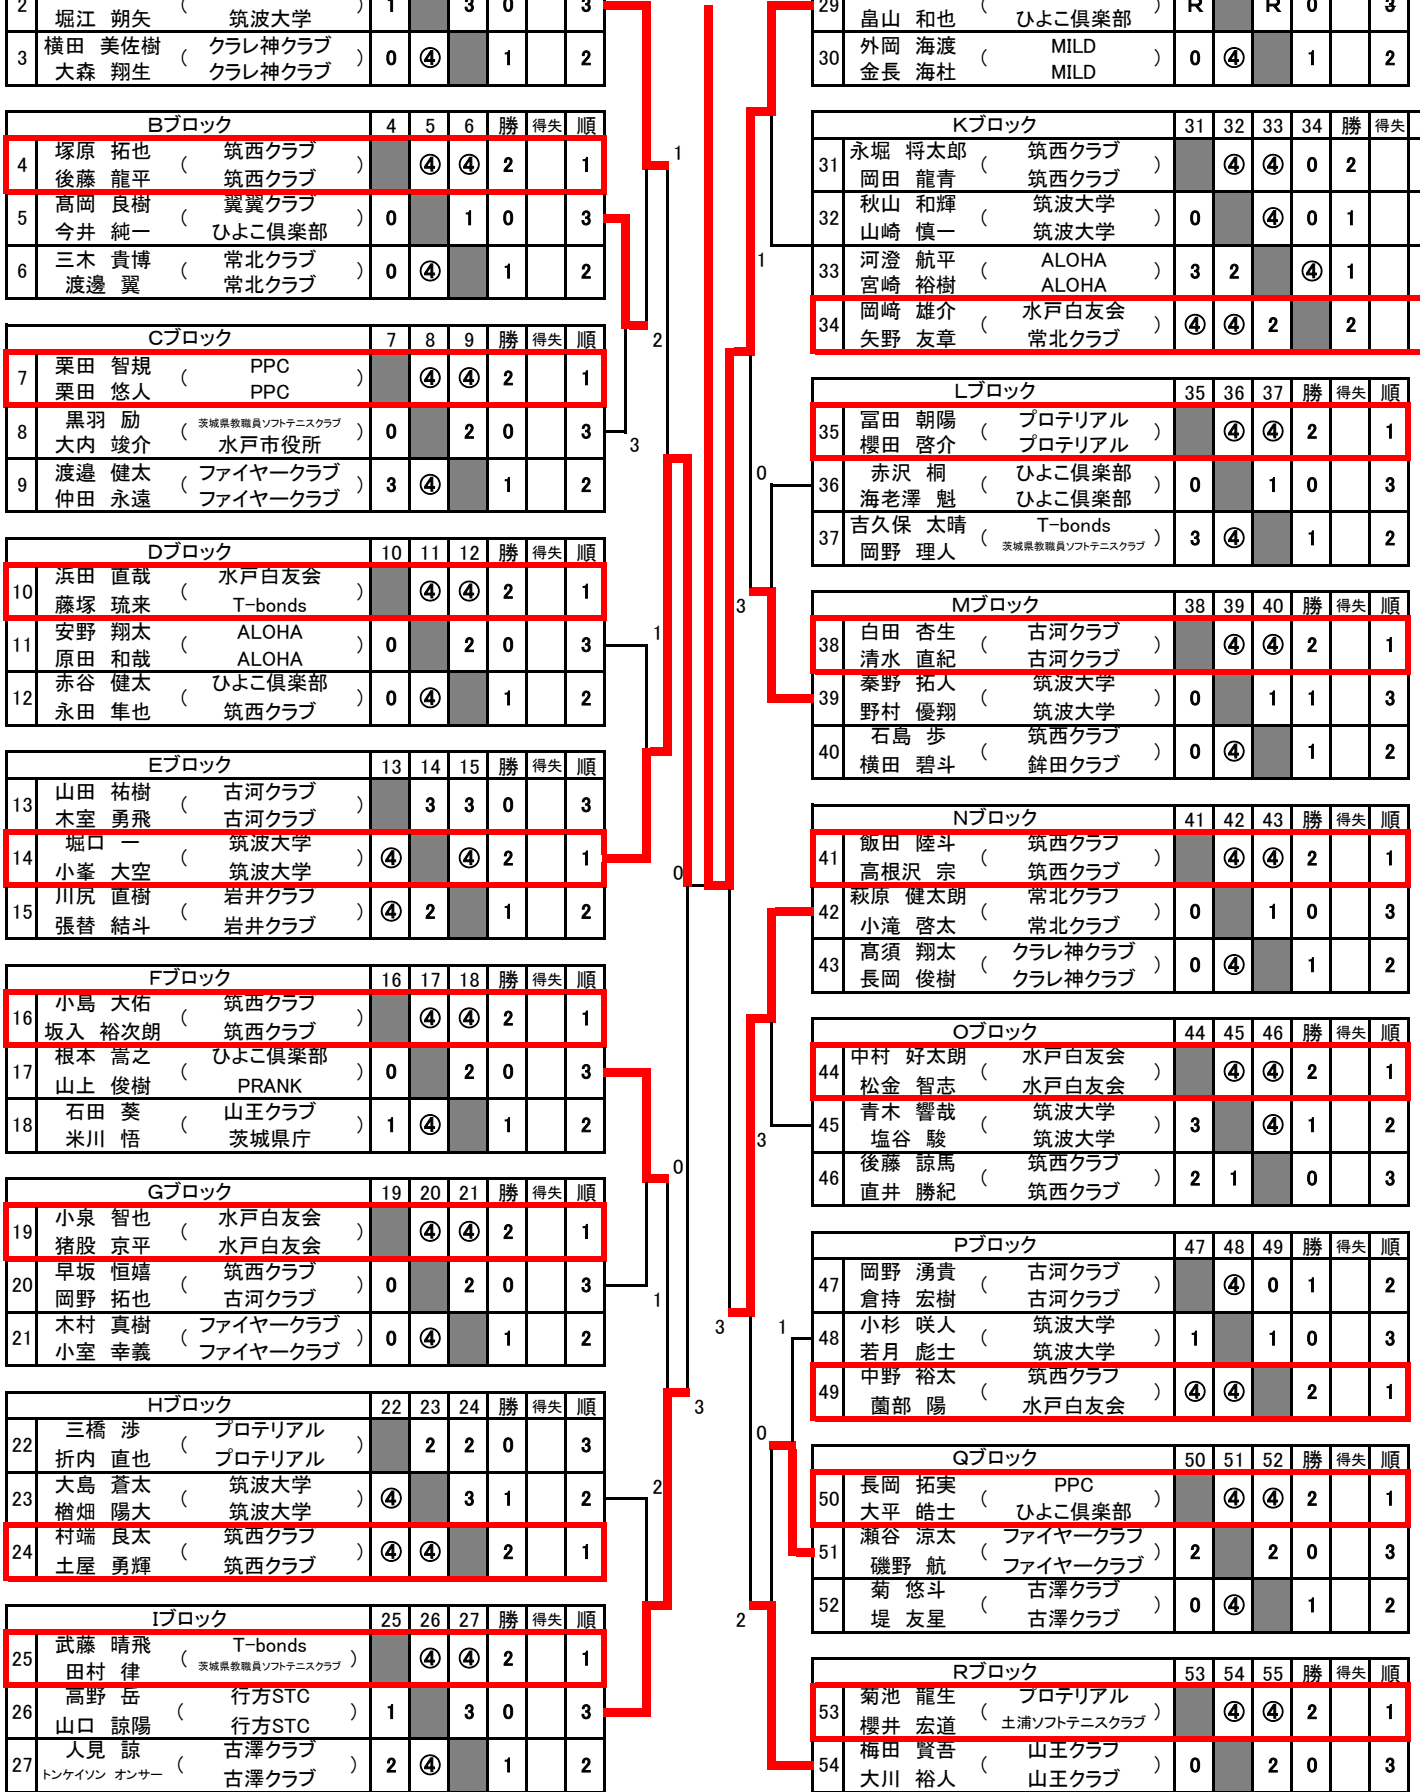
| 2 | 堀江 朔矢 | ( 筑波大学 ) | 1 | | 3 | 0 | | 3 |
|---|---|---|---|---|---|---|---|---|
| 3 | 横田 美佐樹 大森 翔生 | ( クラレ神クラブ クラレ神クラブ ) | 0 | ④ | | 1 | | 2 |

| | Bブロック | | 4 | 5 | 6 | 勝 | 得失 | 順 |
|---|---|---|---|---|---|---|---|---|
| 4 | 塚原 拓也 後藤 龍平 | ( 筑西クラブ 筑西クラブ ) | | ④ | ④ | 2 | | 1 |
| 5 | 髙岡 良樹 今井 純一 | ( 翼翼クラブ ひよこ倶楽部 ) | 0 | | 1 | 0 | | 3 |
| 6 | 三木 貴博 渡邊 翼 | ( 常北クラブ 常北クラブ ) | 0 | ④ | | 1 | | 2 |

| | Cブロック | | 7 | 8 | 9 | 勝 | 得失 | 順 |
|---|---|---|---|---|---|---|---|---|
| 7 | 栗田 智規 栗田 悠人 | ( PPC PPC ) | | ④ | ④ | 2 | | 1 |
| 8 | 黒羽 励 大内 竣介 | ( 茨城県教職員ソフトテニスクラブ 水戸市役所 ) | 0 | | 2 | 0 | | 3 |
| 9 | 渡邉 健太 仲田 永遠 | ( ファイヤークラブ ファイヤークラブ ) | 3 | ④ | | 1 | | 2 |

| | Dブロック | | 10 | 11 | 12 | 勝 | 得失 | 順 |
|---|---|---|---|---|---|---|---|---|
| 10 | 浜田 直哉 藤塚 琉来 | ( 水戸白友会 T-bonds ) | | ④ | ④ | 2 | | 1 |
| 11 | 安野 翔太 原田 和哉 | ( ALOHA ALOHA ) | 0 | | 2 | 0 | | 3 |
| 12 | 赤谷 健太 永田 隼也 | ( ひよこ倶楽部 筑西クラブ ) | 0 | ④ | | 1 | | 2 |

| | Eブロック | | 13 | 14 | 15 | 勝 | 得失 | 順 |
|---|---|---|---|---|---|---|---|---|
| 13 | 山田 祐樹 木室 勇飛 | ( 古河クラブ 古河クラブ ) | | 3 | 3 | 0 | | 3 |
| 14 | 堀口 一 小峯 大空 | ( 筑波大学 筑波大学 ) | ④ | | ④ | 2 | | 1 |
| 15 | 川尻 直樹 張替 結斗 | ( 岩井クラブ 岩井クラブ ) | ④ | 2 | | 1 | | 2 |

| | Fブロック | | 16 | 17 | 18 | 勝 | 得失 | 順 |
|---|---|---|---|---|---|---|---|---|
| 16 | 小島 大佑 坂入 裕次朗 | ( 筑西クラブ 筑西クラブ ) | | ④ | ④ | 2 | | 1 |
| 17 | 根本 嵩之 山上 俊樹 | ( ひよこ倶楽部 PRANK ) | 0 | | 2 | 0 | | 3 |
| 18 | 石田 葵 米川 悟 | ( 山王クラブ 茨城県庁 ) | 1 | ④ | | 1 | | 2 |

| | Gブロック | | 19 | 20 | 21 | 勝 | 得失 | 順 |
|---|---|---|---|---|---|---|---|---|
| 19 | 小泉 智也 猪股 京平 | ( 水戸白友会 水戸白友会 ) | | ④ | ④ | 2 | | 1 |
| 20 | 早坂 恒嬉 岡野 拓也 | ( 筑西クラブ 古河クラブ ) | 0 | | 2 | 0 | | 3 |
| 21 | 木村 真樹 小室 幸義 | ( ファイヤークラブ ファイヤークラブ ) | 0 | ④ | | 1 | | 2 |

| | Hブロック | | 22 | 23 | 24 | 勝 | 得失 | 順 |
|---|---|---|---|---|---|---|---|---|
| 22 | 三橋 渉 折内 直也 | ( プロテリアル プロテリアル ) | | 2 | 2 | 0 | | 3 |
| 23 | 大島 蒼太 楢畑 陽大 | ( 筑波大学 筑波大学 ) | ④ | | 3 | 1 | | 2 |
| 24 | 村端 良太 土屋 勇輝 | ( 筑西クラブ 筑西クラブ ) | ④ | ④ | | 2 | | 1 |

| | Iブロック | | 25 | 26 | 27 | 勝 | 得失 | 順 |
|---|---|---|---|---|---|---|---|---|
| 25 | 武藤 晴飛 田村 律 | ( T-bonds 茨城県教職員ソフトテニスクラブ ) | | ④ | ④ | 2 | | 1 |
| 26 | 高野 岳 山口 諒陽 | ( 行方STC 行方STC ) | 1 | | 3 | 0 | | 3 |
| 27 | 人見 諒 トンケイソン オンサー | ( 古澤クラブ 古澤クラブ ) | 2 | ④ | | 1 | | 2 |

| 29 | 畠山 和也 | ( ひよこ倶楽部 ) | R | | R | 0 | | 3 |
|---|---|---|---|---|---|---|---|---|
| 30 | 外岡 海渡 金長 海杜 | ( MILD MILD ) | 0 | ④ | | 1 | | 2 |

| | Kブロック | | 31 | 32 | 33 | 34 | 勝 | 得失 |
|---|---|---|---|---|---|---|---|---|
| 31 | 永堀 将太郎 岡田 龍青 | ( 筑西クラブ 筑西クラブ ) | | ④ | ④ | 0 | 2 | |
| 32 | 秋山 和輝 山崎 慎一 | ( 筑波大学 筑波大学 ) | 0 | | ④ | 0 | 1 | |
| 33 | 河澄 航平 宮崎 裕樹 | ( ALOHA ALOHA ) | 3 | 2 | | ④ | 1 | |
| 34 | 岡崎 雄介 矢野 友章 | ( 水戸白友会 常北クラブ ) | ④ | ④ | 2 | | 2 | |

| | Lブロック | | 35 | 36 | 37 | 勝 | 得失 | 順 |
|---|---|---|---|---|---|---|---|---|
| 35 | 冨田 朝陽 櫻田 啓介 | ( プロテリアル プロテリアル ) | | ④ | ④ | 2 | | 1 |
| 36 | 赤沢 桐 海老澤 魁 | ( ひよこ倶楽部 ひよこ倶楽部 ) | 0 | | 1 | 0 | | 3 |
| 37 | 吉久保 太晴 岡野 理人 | ( T-bonds 茨城県教職員ソフトテニスクラブ ) | 3 | ④ | | 1 | | 2 |

| | Mブロック | | 38 | 39 | 40 | 勝 | 得失 | 順 |
|---|---|---|---|---|---|---|---|---|
| 38 | 白田 杏生 清水 直紀 | ( 古河クラブ 古河クラブ ) | | ④ | ④ | 2 | | 1 |
| 39 | 秦野 拓人 野村 優翔 | ( 筑波大学 筑波大学 ) | 0 | | 1 | 1 | | 3 |
| 40 | 石島 歩 横田 碧斗 | ( 筑西クラブ 鉾田クラブ ) | 0 | ④ | | 1 | | 2 |

| | Nブロック | | 41 | 42 | 43 | 勝 | 得失 | 順 |
|---|---|---|---|---|---|---|---|---|
| 41 | 飯田 陸斗 高根沢 宗 | ( 筑西クラブ 筑西クラブ ) | | ④ | ④ | 2 | | 1 |
| 42 | 萩原 健太朗 小滝 啓太 | ( 常北クラブ 常北クラブ ) | 0 | | 1 | 0 | | 3 |
| 43 | 髙須 翔太 長岡 俊樹 | ( クラレ神クラブ クラレ神クラブ ) | 0 | ④ | | 1 | | 2 |

| | Oブロック | | 44 | 45 | 46 | 勝 | 得失 | 順 |
|---|---|---|---|---|---|---|---|---|
| 44 | 中村 好太朗 松金 智志 | ( 水戸白友会 水戸白友会 ) | | ④ | ④ | 2 | | 1 |
| 45 | 青木 響哉 塩谷 駿 | ( 筑波大学 筑波大学 ) | 3 | | ④ | 1 | | 2 |
| 46 | 後藤 諒馬 直井 勝紀 | ( 筑西クラブ 筑西クラブ ) | 2 | 1 | | 0 | | 3 |

| | Pブロック | | 47 | 48 | 49 | 勝 | 得失 | 順 |
|---|---|---|---|---|---|---|---|---|
| 47 | 岡野 湧貴 倉持 宏樹 | ( 古河クラブ 古河クラブ ) | | ④ | 0 | 1 | | 2 |
| 48 | 小杉 咲人 若月 彪士 | ( 筑波大学 筑波大学 ) | 1 | | 1 | 0 | | 3 |
| 49 | 中野 裕太 薗部 陽 | ( 筑西クラブ 水戸白友会 ) | ④ | ④ | | 2 | | 1 |

| | Qブロック | | 50 | 51 | 52 | 勝 | 得失 | 順 |
|---|---|---|---|---|---|---|---|---|
| 50 | 長岡 拓実 大平 皓士 | ( PPC ひよこ倶楽部 ) | | ④ | ④ | 2 | | 1 |
| 51 | 瀬谷 涼太 磯野 航 | ( ファイヤークラブ ファイヤークラブ ) | 2 | | 2 | 0 | | 3 |
| 52 | 菊 悠斗 堤 友星 | ( 古澤クラブ 古澤クラブ ) | 0 | ④ | | 1 | | 2 |

| | Rブロック | | 53 | 54 | 55 | 勝 | 得失 | 順 |
|---|---|---|---|---|---|---|---|---|
| 53 | 菊池 龍生 櫻井 宏道 | ( プロテリアル 土浦ソフトテニスクラブ ) | | ④ | ④ | 2 | | 1 |
| 54 | 梅田 賢吾 大川 裕人 | ( 山王クラブ 山王クラブ ) | 0 | | 2 | 0 | | 3 |

1 2 3 1 0 1 0 1 3 2 0 1 0 3 1 3 3 1 0 2